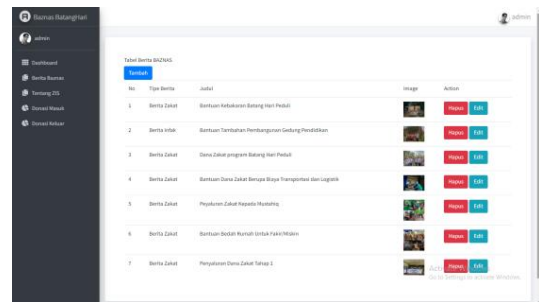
Baznas BatangHari

admin

admin

Dashboard

Berita Baznas

Tentang ZIS

Donasi Masuk

Donasi Keluar

Tabel Berita BAZNAS

Tambah

| No. | Tipe Berita | Judul | Image | Action |
|---|---|---|---|---|
| 1 | Berita Zakat | Bantuan Kebakaran Batang Hari Peduli | | Hapus Edit |
| 2 | Berita Infak | Bantuan Tambahan Pembangunan Gedung Pendidikan | | Hapus Edit |
| 3 | Berita Zakat | Dana Zakat program Batang Hari Peduli | | Hapus Edit |
| 4 | Berita Zakat | Bantuan Dana Zakat Berupa Biaya Transportasi dan Logistik | | Hapus Edit |
| 5 | Berita Zakat | Penyaluran Zakat Kepada Mustahiq | | Hapus Edit |
| 6 | Berita Zakat | Bantuan Bedah Rumah Untuk Fakir/Miskin | | Hapus Edit |
| 7 | Berita Zakat | Penyaluran Dana Zakat Tahap 1 | | Hapus Edit |

Activate Windows
Go to Settings to activate Windows.